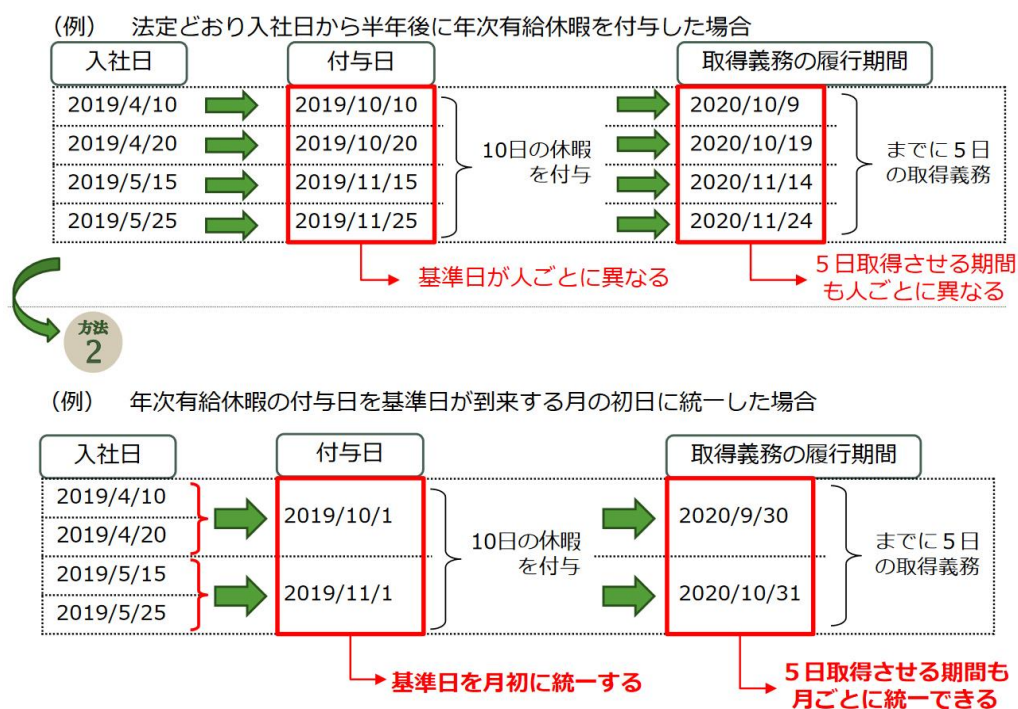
（例）　法定どおり入社日から半年後に年次有給休暇を付与した場合

| 入社日 | | 付与日 | | | 取得義務の履行期間 | |
|---|---|---|---|---|---|---|
| 2019/4/10 | → | 2019/10/10 | 10日の休暇を付与 | → | 2020/10/9 | までに５日の取得義務 |
| 2019/4/20 | → | 2019/10/20 | | → | 2020/10/19 | |
| 2019/5/15 | → | 2019/11/15 | | → | 2020/11/14 | |
| 2019/5/25 | → | 2019/11/25 | | → | 2020/11/24 | |

基準日が人ごとに異なる

５日取得させる期間も人ごとに異なる

方法 2

（例）　年次有給休暇の付与日を基準日が到来する月の初日に統一した場合

| 入社日 | | 付与日 | | | 取得義務の履行期間 | |
|---|---|---|---|---|---|---|
| 2019/4/10 | → | 2019/10/1 | 10日の休暇を付与 | → | 2020/9/30 | までに５日の取得義務 |
| 2019/4/20 | | | | | | |
| 2019/5/15 | → | 2019/11/1 | | → | 2020/10/31 | |
| 2019/5/25 | | | | | | |

基準日を月初に統一する

５日取得させる期間も月ごとに統一できる